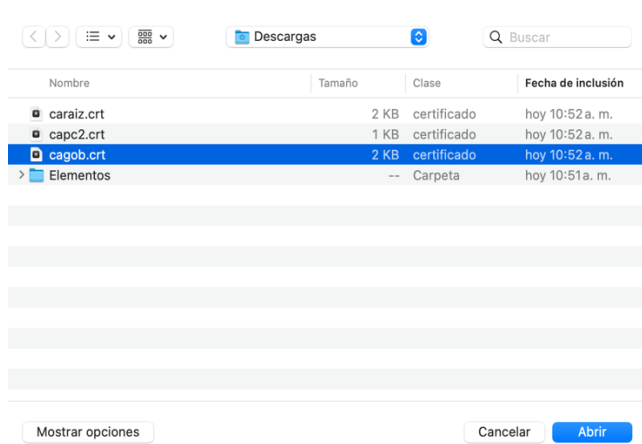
Descargas

Buscar

| Nombre | Tamaño | Clase | Fecha de inclusión |
|---|---|---|---|
| caraiz.crt | 2 KB | certificado | hoy 10:52 a. m. |
| capc2.crt | 1 KB | certificado | hoy 10:52 a. m. |
| cagob.crt | 2 KB | certificado | hoy 10:52 a. m. |
| Elementos | -- | Carpeta | hoy 10:51 a. m. |

Mostrar opciones

Cancelar

Abrir